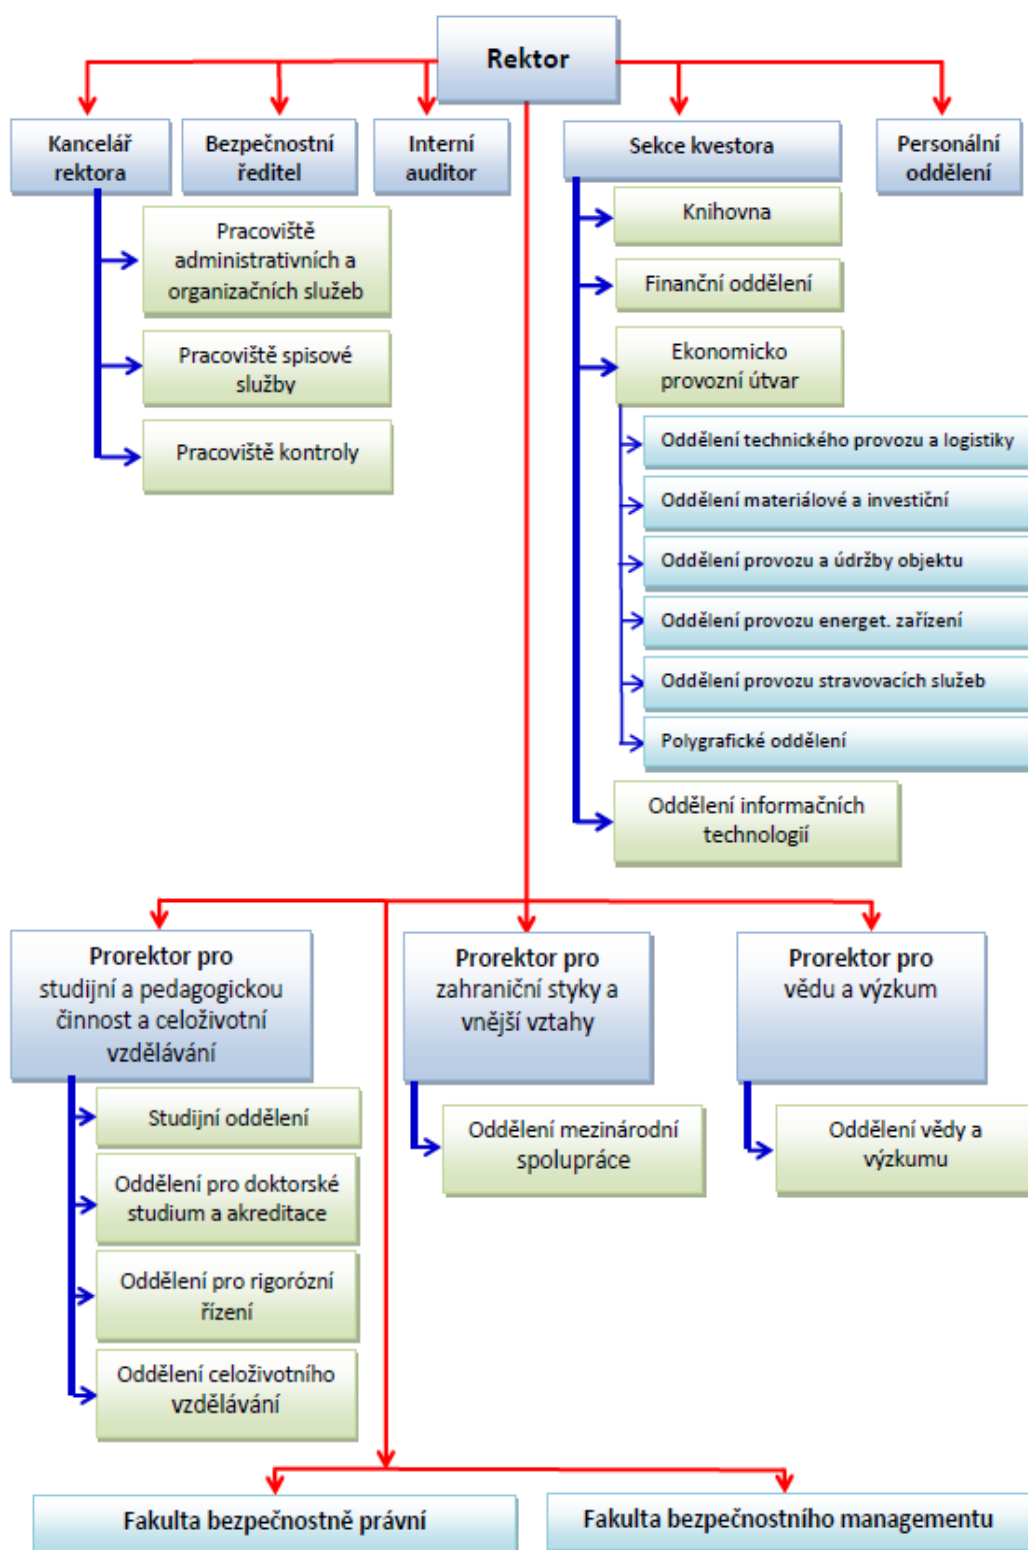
Rektor

Kancelář rektora

Bezpečnostní ředitel

Interní auditor

Sekce kvestora

Personální oddělení

Pracoviště administrativních a organizačních služeb

Pracoviště spisové služby

Pracoviště kontroly

Knihovna

Finanční oddělení

Ekonomicko provozní útvar

Oddělení technického provozu a logistiky

Oddělení materiálové a investiční

Oddělení provozu a údržby objektu

Oddělení provozu energet. zařízení

Oddělení provozu stravovacích služeb

Polygrafické oddělení

Oddělení informačních technologií

Prorektor pro studijní a pedagogickou činnost a celoživotní vzdělávání

Prorektor pro zahraniční styky a vnější vztahy

Prorektor pro vědu a výzkum

Studijní oddělení

Oddělení pro doktorské studium a akreditace

Oddělení pro rigorózní řízení

Oddělení celoživotního vzdělávání

Oddělení mezinárodní spolupráce

Oddělení vědy a výzkumu

Fakulta bezpečnostně právní

Fakulta bezpečnostního managementu